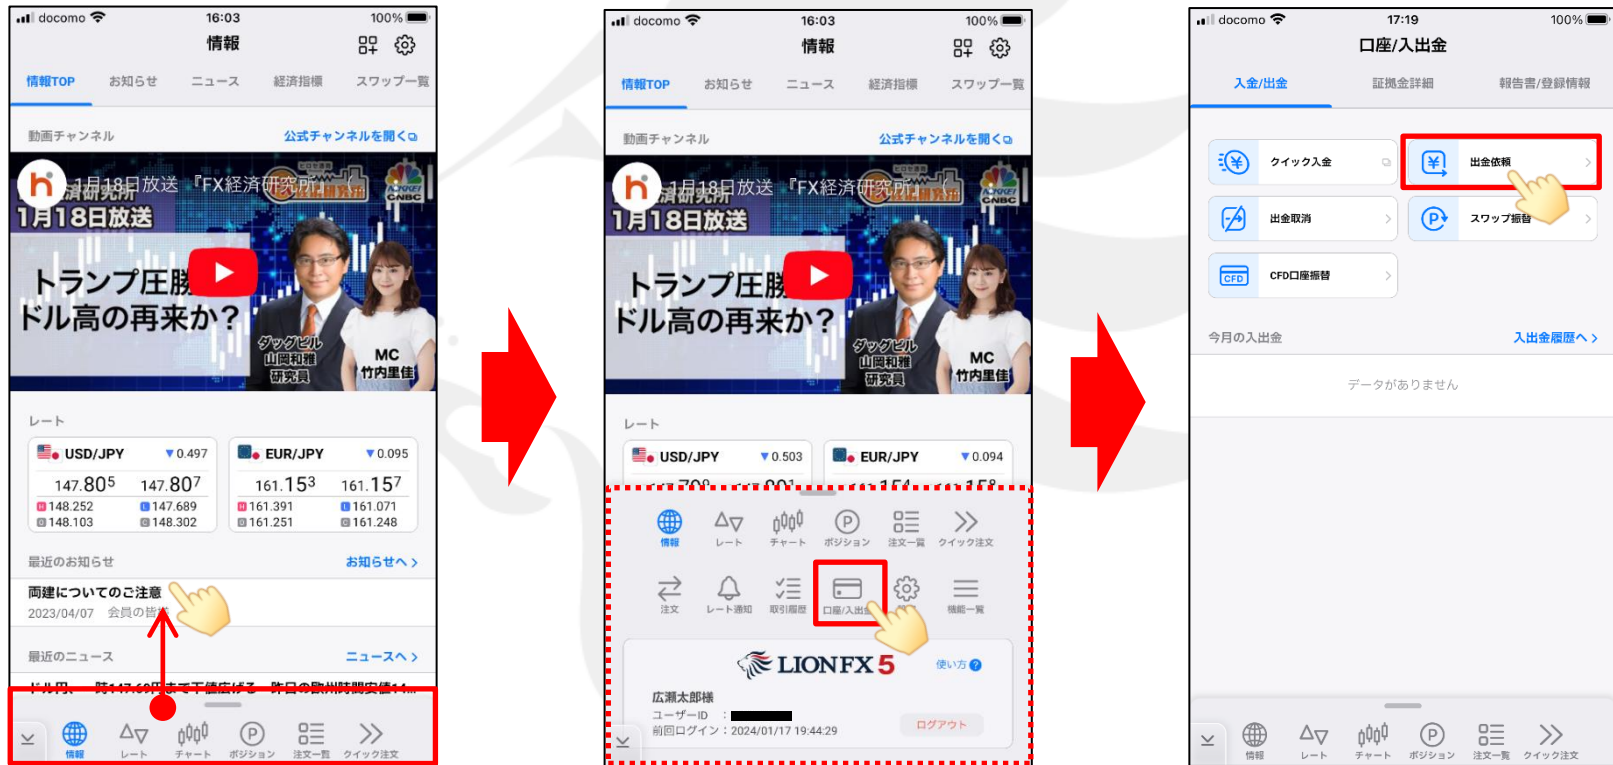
docomo 16:03 100%

情報

情報TOP お知らせ ニュース 経済指標 スワップ一覧

動画チャンネル 公式チャンネルを開く

1月18日放送 『FX経済研究所』

1月18日放送

トランプ圧勝 ドル高の再来か?

ダグビル 山岡和雅 研究員

MC 竹内里佳

レート

USD/JPY ▼0.497
147.805 147.807
148.252 147.689
148.103 148.302

EUR/JPY ▼0.095
161.153 161.157
161.391 161.071
161.251 161.248

最近のお知らせ お知らせへ >

両建についてのご注意
2023/04/07 会員の皆

最近のニュース ニュースへ >

情報 レート チャート ポジション 注文一覧 クイック注文

docomo 16:03 100%

情報

情報TOP お知らせ ニュース 経済指標 スワップ一覧

動画チャンネル 公式チャンネルを開く

1月18日放送 『FX経済研究所』

1月18日放送

トランプ圧勝 ドル高の再来か?

ダグビル 山岡和雅 研究員

MC 竹内里佳

レート

USD/JPY ▼0.503

EUR/JPY ▼0.094

情報 レート チャート ポジション 注文一覧 クイック注文

注文 レート通知 取引履歴 口座/入出金 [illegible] 機能一覧

LIONFX 5 使い方

広瀬太郎様
ユーザーID :
前回ログイン : 2024/01/17 19:44:29
ログアウト

docomo 17:19 100%

口座/入出金

入金/出金 証拠金詳細 報告書/登録情報

クイック入金
出金依頼
出金取消
スワップ振替
CFD口座振替

今月の入出金 入出金履歴へ >

データがありません

情報 レート チャート ポジション 注文一覧 クイック注文